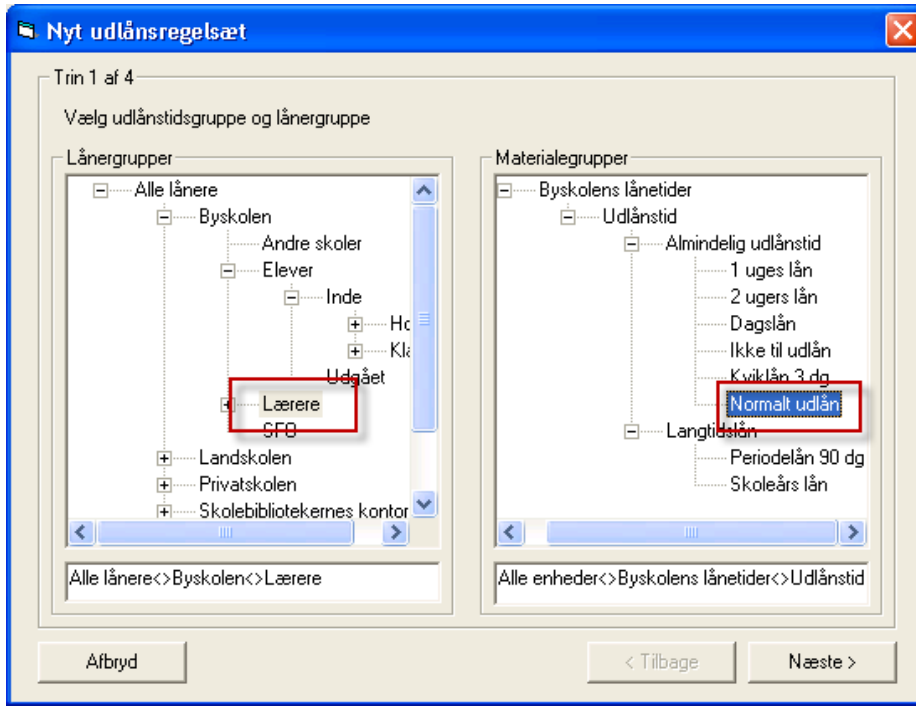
Nyt udlånsregelsæt

Trin 1 af 4

Vælg udlånstidsgruppe og lånergruppe

Lånergrupper

Alle lånere
Byskolen
Andre skoler
Elever
Inde
Ho
Kl
Udgået
Lærere
SFO
Landskolen
Privatskolen
Skolebibliotekernes kontor

Alle lånere<>Byskolen<>Lærere

Materialegrupper

Byskolens lånetider
Udlånstid
Almindelig udlånstid
1 uges lån
2 ugers lån
Dagslån
Ikke til udlån
Kviklån 3 dg
Normalt udlån
Langtidslån
Periodelån 90 dg
Skoleårs lån

Alle enheder<>Byskolens lånetider<>Udlånstid

Afbryd

< Tilbage

Næste >